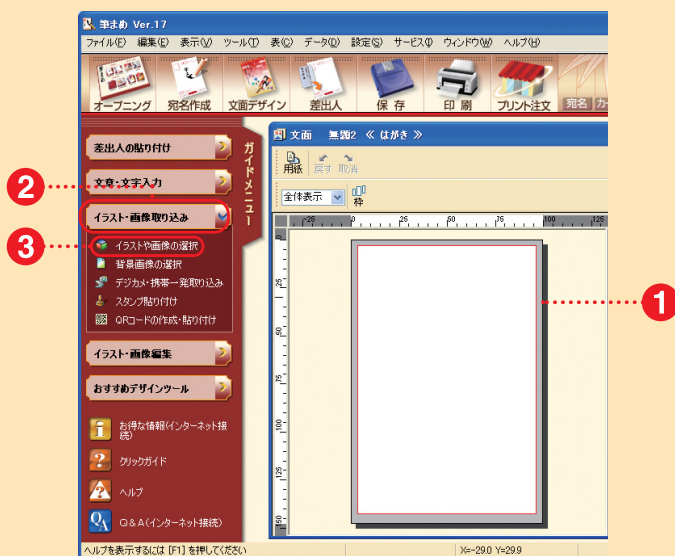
筆まめ Ver.17

ファイル(F) 編集(E) 表示(V) ツール(T) 表(C) データ(D) 設定(S) サービス(I) ウィンドウ(W) ヘルプ(H)

オープニング 宛名作成 文面デザイン 差出人 保存 印刷 プリント注文 宛名 カ

差出人の貼り付け

文章・文字入力

イラスト・画像取り込み

イラストや画像の選択
背景画像の選択
デジカメ・携帯一発取り込み
スタンプ貼り付け
QRコードの作成・貼り付け

イラスト・画像編集

おすすめデザインツール

お得な情報(インターネット接続)

クリックガイド

ヘルプ

Q&A(インターネット接続)

ガイドメニュー

文面 無題2 《 はがき 》

用紙 戻す 取消

全体表示 枠

25 0 25 50 75 100 125

25 50 75 100 125 150

ヘルプを表示するには [F1] を押してください

X=-29.0 Y=29.9

1 2 3